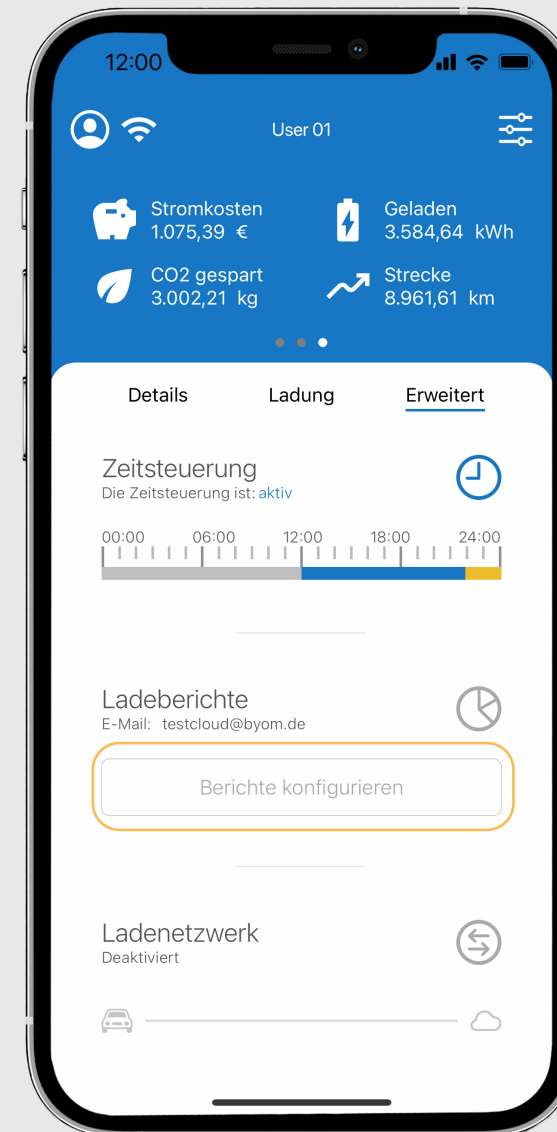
12:00

User 01

Stromkosten
1.075,39 €

Geladen
3.584,64 kWh

CO2 gespart
3.002,21 kg

Strecke
8.961,61 km

Details

Ladung

Erweitert

Zeitsteuerung
Die Zeitsteuerung ist: aktiv

00:00 06:00 12:00 18:00 24:00

Ladeberichte
E-Mail: testcloud@byom.de

Berichte konfigurieren

Ladenetzwerk
Deaktiviert